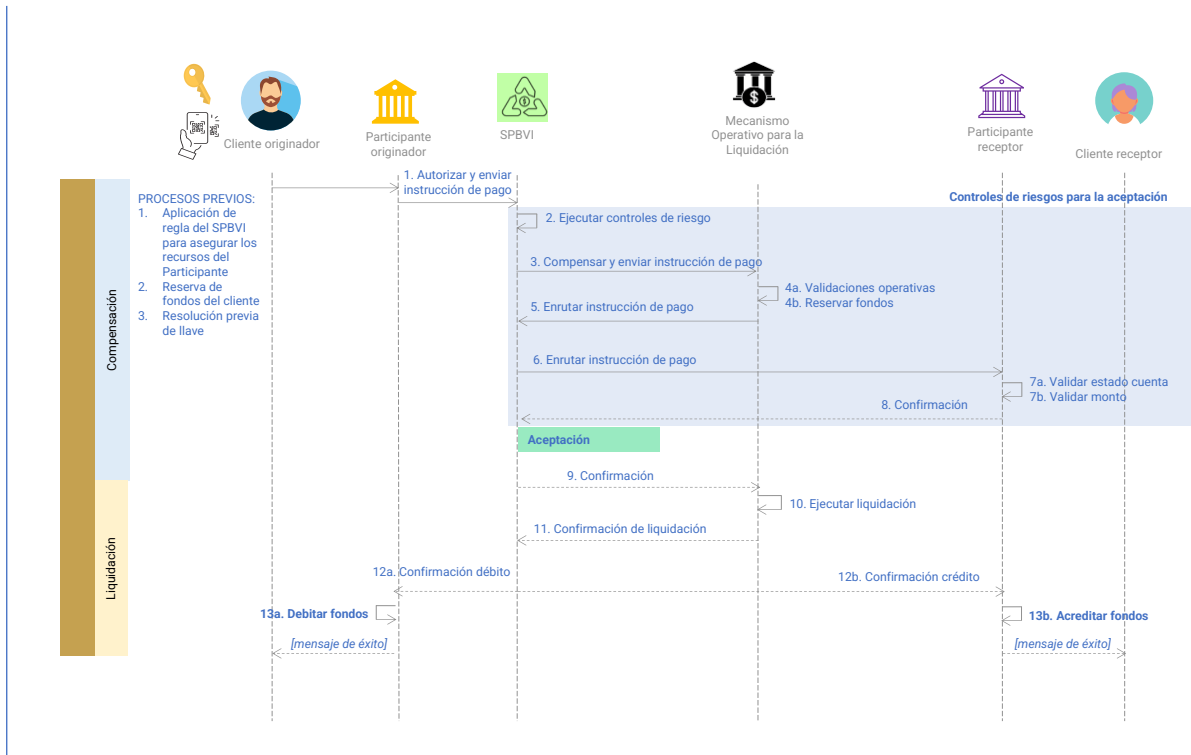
Cliente originador

Participante originador

SPBVI

Mecanismo Operativo para la Liquidación

Participante receptor

Cliente receptor

Compensación

Liquidación

PROCESOS PREVIOS:
1. Aplicación de regla del SPBVI para asegurar los recursos del Participante
2. Reserva de fondos del cliente
3. Resolución previa de llave

1. Autorizar y enviar instrucción de pago

Controles de riesgos para la aceptación

2. Ejecutar controles de riesgo

3. Compensar y enviar instrucción de pago

4a. Validaciones operativas
4b. Reservar fondos

5. Enrutar instrucción de pago

6. Enrutar instrucción de pago

7a. Validar estado cuenta
7b. Validar monto

8. Confirmación

Aceptación

9. Confirmación

10. Ejecutar liquidación

11. Confirmación de liquidación

12a. Confirmación débito

12b. Confirmación crédito

13a. Debitar fondos

13b. Acreditar fondos

[mensaje de éxito]

[mensaje de éxito]